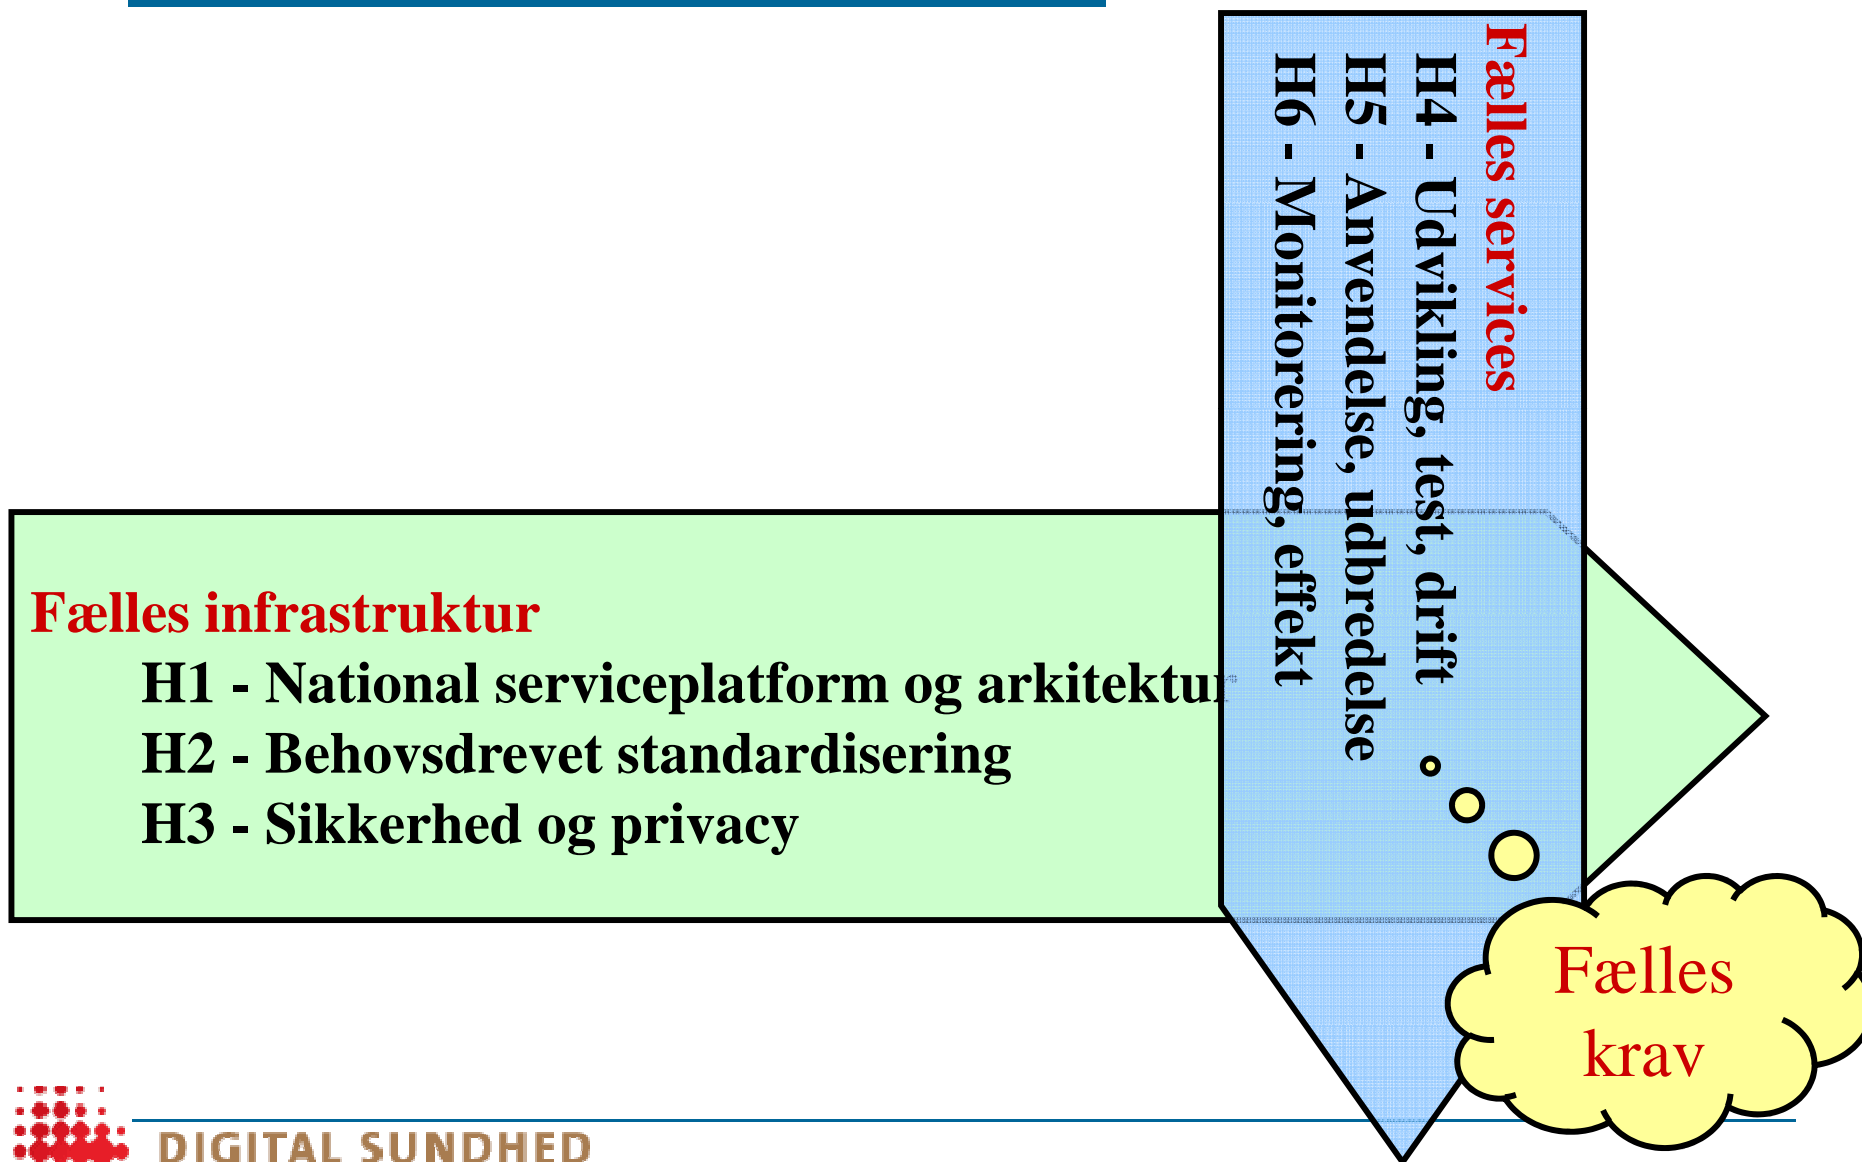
Fælles services
H4 - Udvikling, test, drift
H5 - Anvendelse, udbredelse
H6 - Monitorering, effekt

Fælles infrastruktur
H1 - National serviceplatform og arkitektur
H2 - Behovsdrevet standardisering
H3 - Sikkerhed og privacy

Fælles krav

DIGITAL SUNDHED